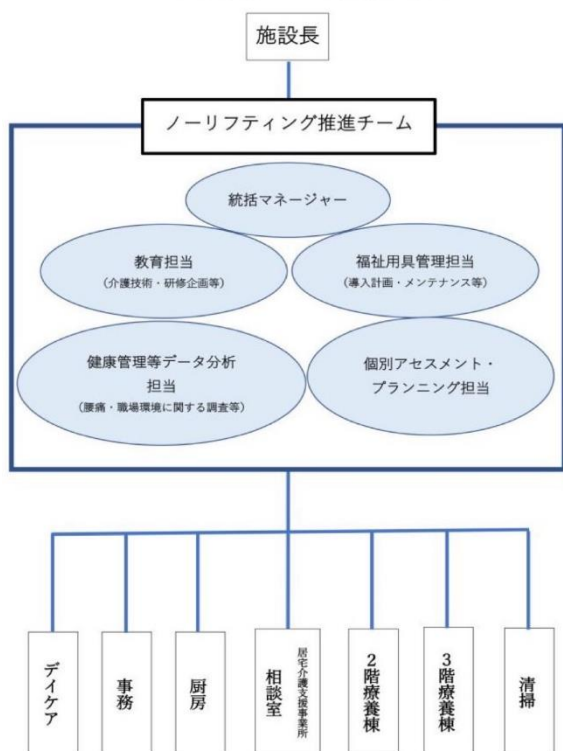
施設長

ノーリフティング推進チーム

統括マネージャー

教育担当
（介護技術・研修企画等）

福祉用具管理担当
（導入計画・メンテナンス等）

健康管理等データ分析担当
（腰痛・職場環境に関する調査等）

個別アセスメント・プランニング担当

デイケア

事務

厨房

相談室
居宅介護支援事業所

2階療養棟

3階療養棟

清掃